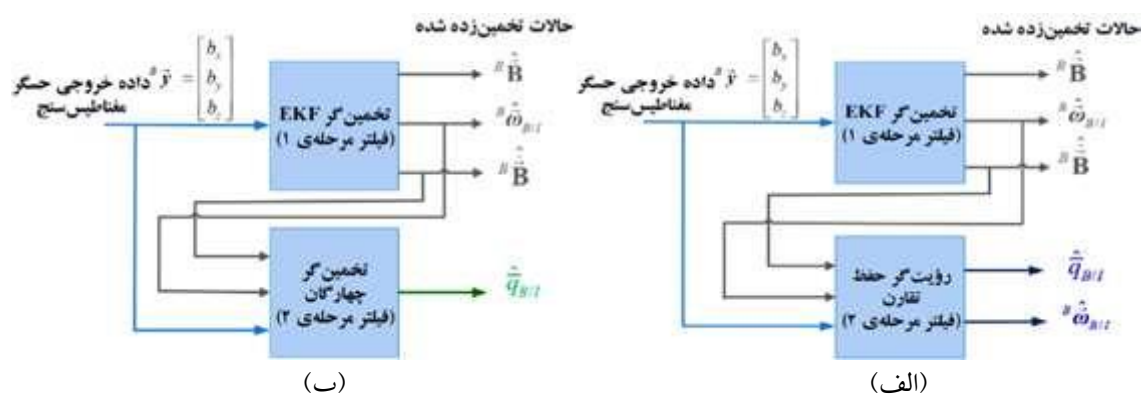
حالات تخمین‌زده شده

$\bar{Y}^B$ داده خروجی حسگر مغناطیس‌سنج $= \begin{bmatrix} b_x \\ b_y \\ b_z \end{bmatrix}$

تخمین‌گر EKF
(فیلتر مرحله‌ی ۱)

${}^B\hat{\mathbf{B}}$

${}^B\hat{\omega}_{B/I}$

${}^B\hat{\dot{\mathbf{B}}}$

رؤیت‌گر حفظ تقارن
(فیلتر مرحله‌ی ۲)

$\hat{\bar{q}}_{B/I}$

${}^B\hat{\omega}_{B/I}$

(الف)

حالات تخمین‌زده شده

$\bar{Y}^B$ داده خروجی حسگر مغناطیس‌سنج $= \begin{bmatrix} b_x \\ b_y \\ b_z \end{bmatrix}$

تخمین‌گر EKF
(فیلتر مرحله‌ی ۱)

${}^B\hat{\mathbf{B}}$

${}^B\hat{\omega}_{B/I}$

${}^B\hat{\dot{\mathbf{B}}}$

تخمین‌گر چهارگان
(فیلتر مرحله‌ی ۲)

$\hat{\bar{q}}_{B/I}$

(ب)